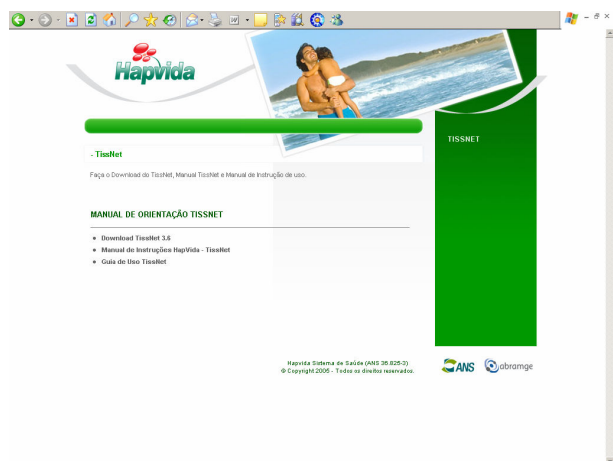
Hapvida

TISSNET

- TissNet

Faça o Download do TissNet, Manual TissNet e Manual de Instrução de uso.

MANUAL DE ORIENTAÇÃO TISSNET

Download TissNet 3.6
Manual de Instruções HapVida - TissNet
Guia de Uso TissNet

Hapvida Sistema de Saúde (ANS 36.825-3)
© Copyright 2006 - Todos os direitos reservados.

ANS abramge